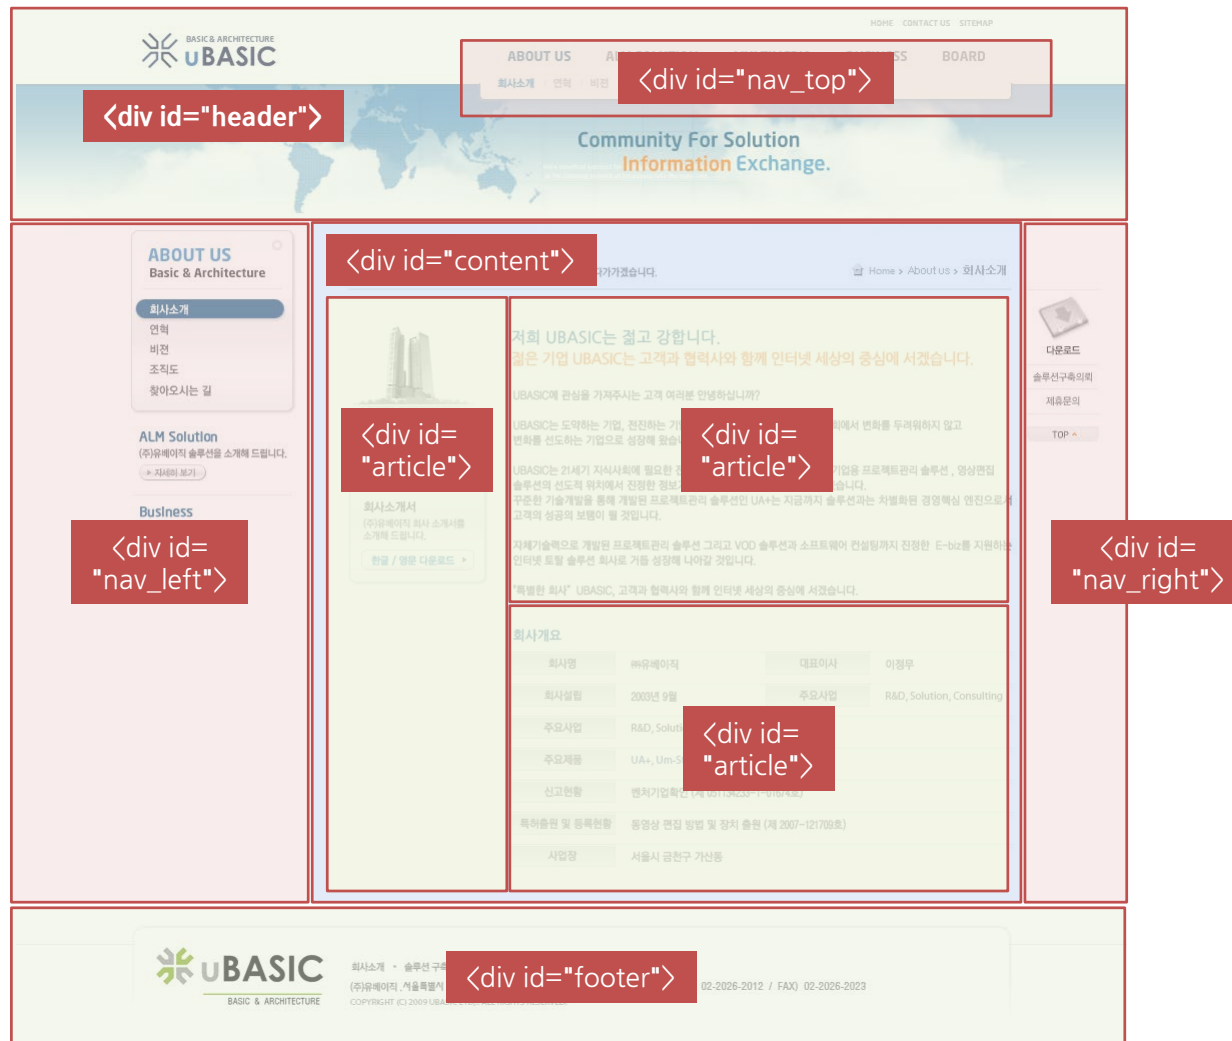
HOME CONTACT US SITEMAP

BASIC & ARCHITECTURE
uBASIC

ABOUT US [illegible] BOARD
회사소개 연혁 비젼

<div id="nav_top">

<div id="header">

Community For Solution
Information Exchange.

ABOUT US
Basic & Architecture

회사소개
연혁
비젼
조직도
찾아오시는 길

ALM Solution
(주)유베이직 솔루션을 소개해 드립니다.
자세히 보기

Business

<div id="nav_left">

<div id="content">

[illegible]가겠습니다.

Home > About us > 회사소개

<div id="article">

회사소개서
(주)유베이직 회사 소개서를 소개해 드립니다.
한글 / 영문 다운로드

저희 UBASIC는 젊고 강합니다.
젊은 기업 UBASIC는 고객과 협력사와 함께 인터넷 세상의 중심에 서겠습니다.

UBASIC에 관심을 가져주시는 고객 여러분 안녕하십니까?

UBASIC는 도약하는 기업, 전진하는 기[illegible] 회에서 변화를 두려워하지 않고 변화를 선도하는 기업으로 성장해 왔습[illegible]

<div id="article">

UBASIC는 21세기 지식사회에 필요한 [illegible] 기업용 프로젝트관리 솔루션, 영상편집 솔루션의 선도적 위치에서 진정한 정보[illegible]습니다.
꾸준한 기술개발을 통해 개발된 프로젝트관리 솔루션인 UA+는 지금까지 솔루션과는 차별화된 경영혁심 엔진으로서 고객의 성공의 보템이 될 것입니다.

자체기술력으로 개발된 프로젝트관리 솔루션 그리고 VOD 솔루션과 소프트웨어 컨설팅까지 진정한 E-biz를 지원하는 인터넷 토탈 솔루션 회사로 거듭 성장해 나아갈 것입니다.

"특별한 회사" UBASIC, 고객과 협력사와 함께 인터넷 세상의 중심에 서겠습니다.

회사개요

| 회사명 | (주)유베이직 | 대표이사 | 이정무 |
|---|---|---|---|
| 회사설립 | 2003년 9월 | 주요사업 | R&D, Solution, Consulting |
| 주요사업 | R&D, Soluti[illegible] | | |
| 주요제품 | UA+, Um-S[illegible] | | |
| 신고현황 | 벤처기업확인 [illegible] | | |
| 특허출원 및 등록현황 | 동영상 편집 방법 및 장치 출원 (제 2007-121709호) | | |
| 사업장 | 서울시 금천구 가산동 | | |

<div id="article">

다운로드
솔루션구축의뢰
제휴문의
TOP

<div id="nav_right">

uBASIC
BASIC & ARCHITECTURE

회사소개 • 솔루션 구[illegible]
(주)유베이직 서울특별시 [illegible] 02-2026-2012 / FAX) 02-2026-2023
COPYRIGHT (C) 2009 UBA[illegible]

<div id="footer">